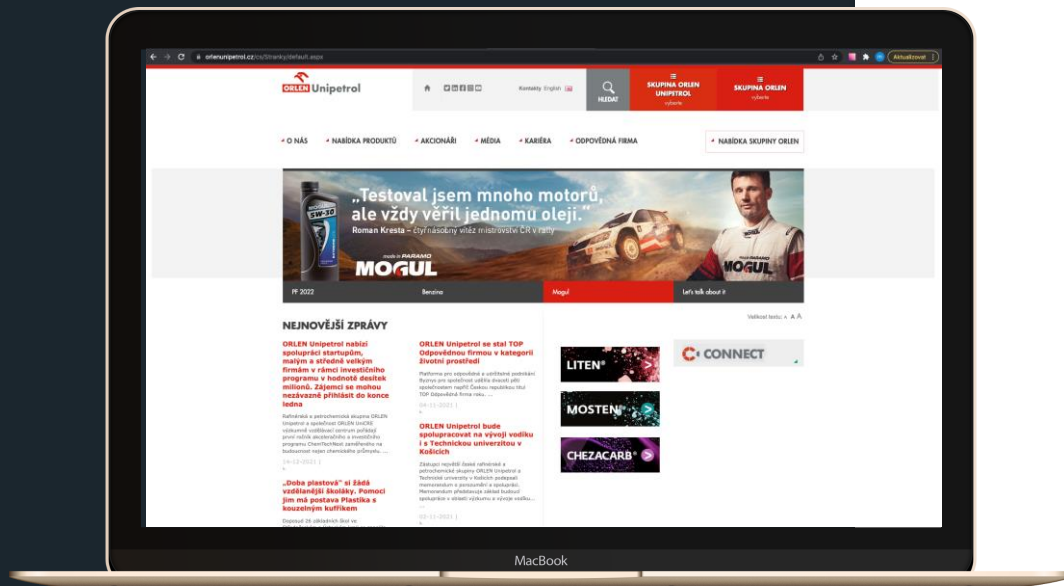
orlenunipetrol.cz/cs/Stranky/default.aspx

Aktualizovat

ORLEN Unipetrol

Kontakty English

HLEDAT

SKUPINA ORLEN UNIPETROL vyberte

SKUPINA ORLEN vyberte

O NÁS
NABÍDKA PRODUKTŮ
AKCIONÁŘI
MÉDIA
KARIÉRA
ODPOVĚDNÁ FIRMA
NABÍDKA SKUPINY ORLEN

SW-30

„Testoval jsem mnoho motorů, ale vždy věřil jednomu oleji."

Roman Kresta – čtyřnásobný vítěz mistrovství ČR v rally

made in PARAMO
MOGUL

MOGUL

PF 2022
Benzina
Mogul
Let's talk about it

NEJNOVĚJŠÍ ZPRÁVY

Velikost textu: A A A

ORLEN Unipetrol nabízí spolupráci startupům, malým a středně velkým firmám v rámci investičního programu v hodnotě desítek milionů. Zájemci se mohou nezávazně přihlásit do konce ledna

Rafinérská a petrochemická skupina ORLEN Unipetrol a společnost ORLEN UniCRE výzkumně vzdělávací centrum pořádají první ročník akceleračního a investičního programu ChemTechNest zaměřeného na budoucnost nejen chemického průmyslu. ...

14-12-2021 |

„Doba plastová" si žádá vzdělanější školáky. Pomoci jim má postava Plastika s kouzelným kufříkem

Dopisují 26 základních škol ve

ORLEN Unipetrol se stal TOP Odpovědnou firmou v kategorii životní prostředí

Platforma pro odpovědné a udržitelné podnikání Byznys pro společnost udělila dvacetí pěti společnostem napříč Českou republikou titul TOP Odpovědná firma roku. ...

04-11-2021 |

ORLEN Unipetrol bude spolupracovat na vývoji vodíku i s Technickou univerzitou v Košicích

Zástupci největší české rafinérské a petrochemické skupiny ORLEN Unipetrol a Technické univerzity v Košicích podepsali memorandum o porozumění a spolupráci. Memorandum předjímá oblasti budoucí spolupráce v oblasti výzkumu a vývoje vodíku. ...

03-11-2021 |

LITEN

MOSTEN

CHEZACARB

CONNECT

MacBook